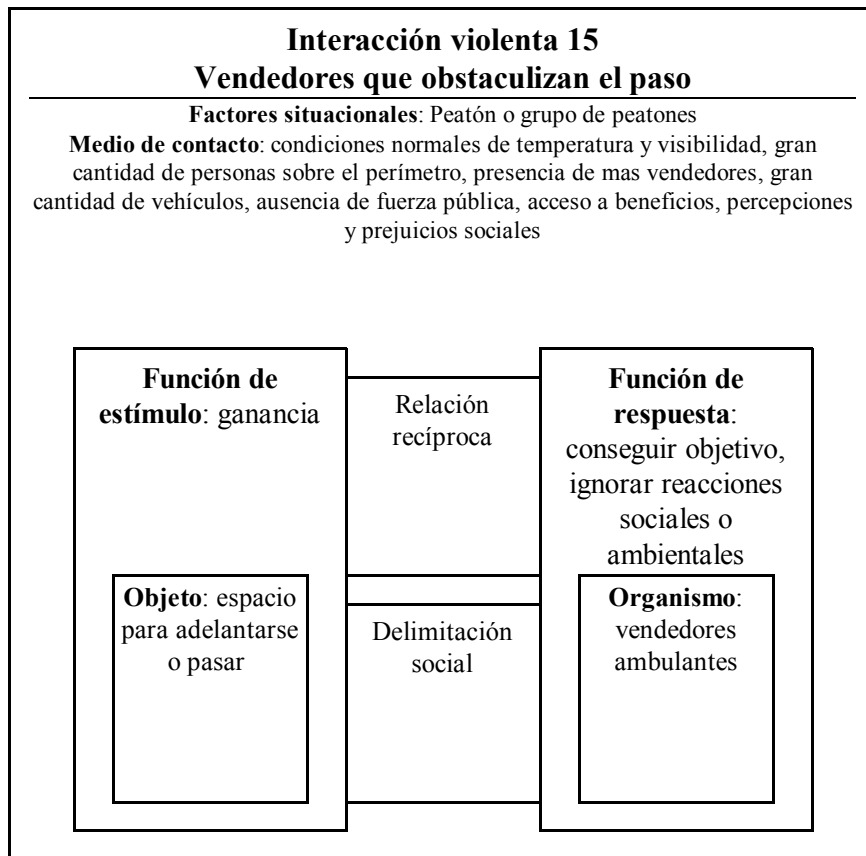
**Interacción violenta 15**
**Vendedores que obstaculizan el paso**

**Factores situacionales**: Peatón o grupo de peatones
**Medio de contacto**: condiciones normales de temperatura y visibilidad, gran cantidad de personas sobre el perímetro, presencia de mas vendedores, gran cantidad de vehículos, ausencia de fuerza pública, acceso a beneficios, percepciones y prejuicios sociales

**Función de estímulo**: ganancia

Relación recíproca

**Función de respuesta**: conseguir objetivo, ignorar reacciones sociales o ambientales

**Objeto**: espacio para adelantarse o pasar

Delimitación social

**Organismo**: vendedores ambulantes